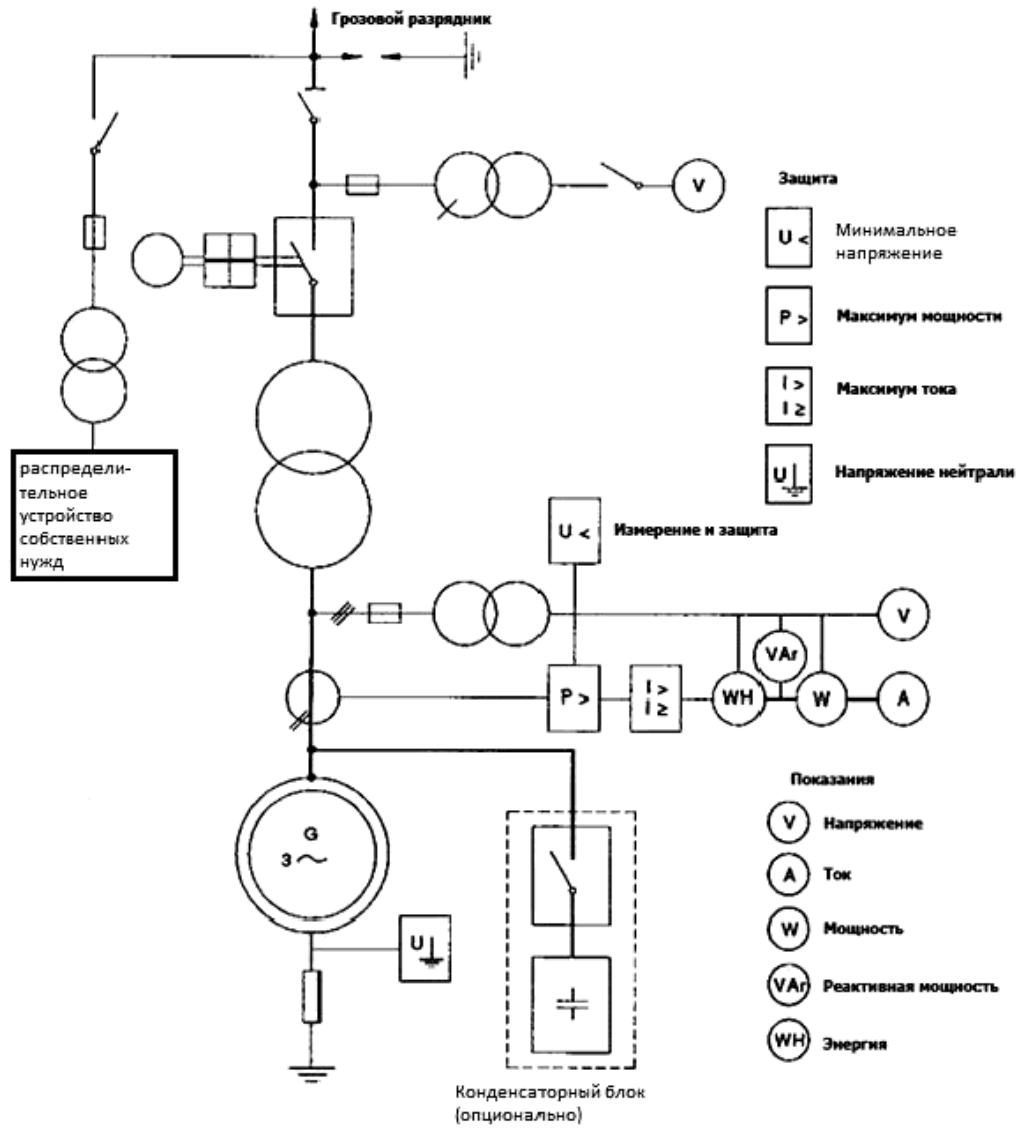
Грозовой разрядник

V

Защита

U <
Минимальное напряжение

P >
Максимум мощности

I >
I ≥
Максимум тока

U
Напряжение нейтрали

распределительное устройство собственных нужд

U <
Измерение и защита

V

VAr

P >

I >
I ≥

WH

W

A

G
3 ~

U

Конденсаторный блок (опционально)

Показания

V
Напряжение

A
Ток

W
Мощность

VAr
Реактивная мощность

WH
Энергия